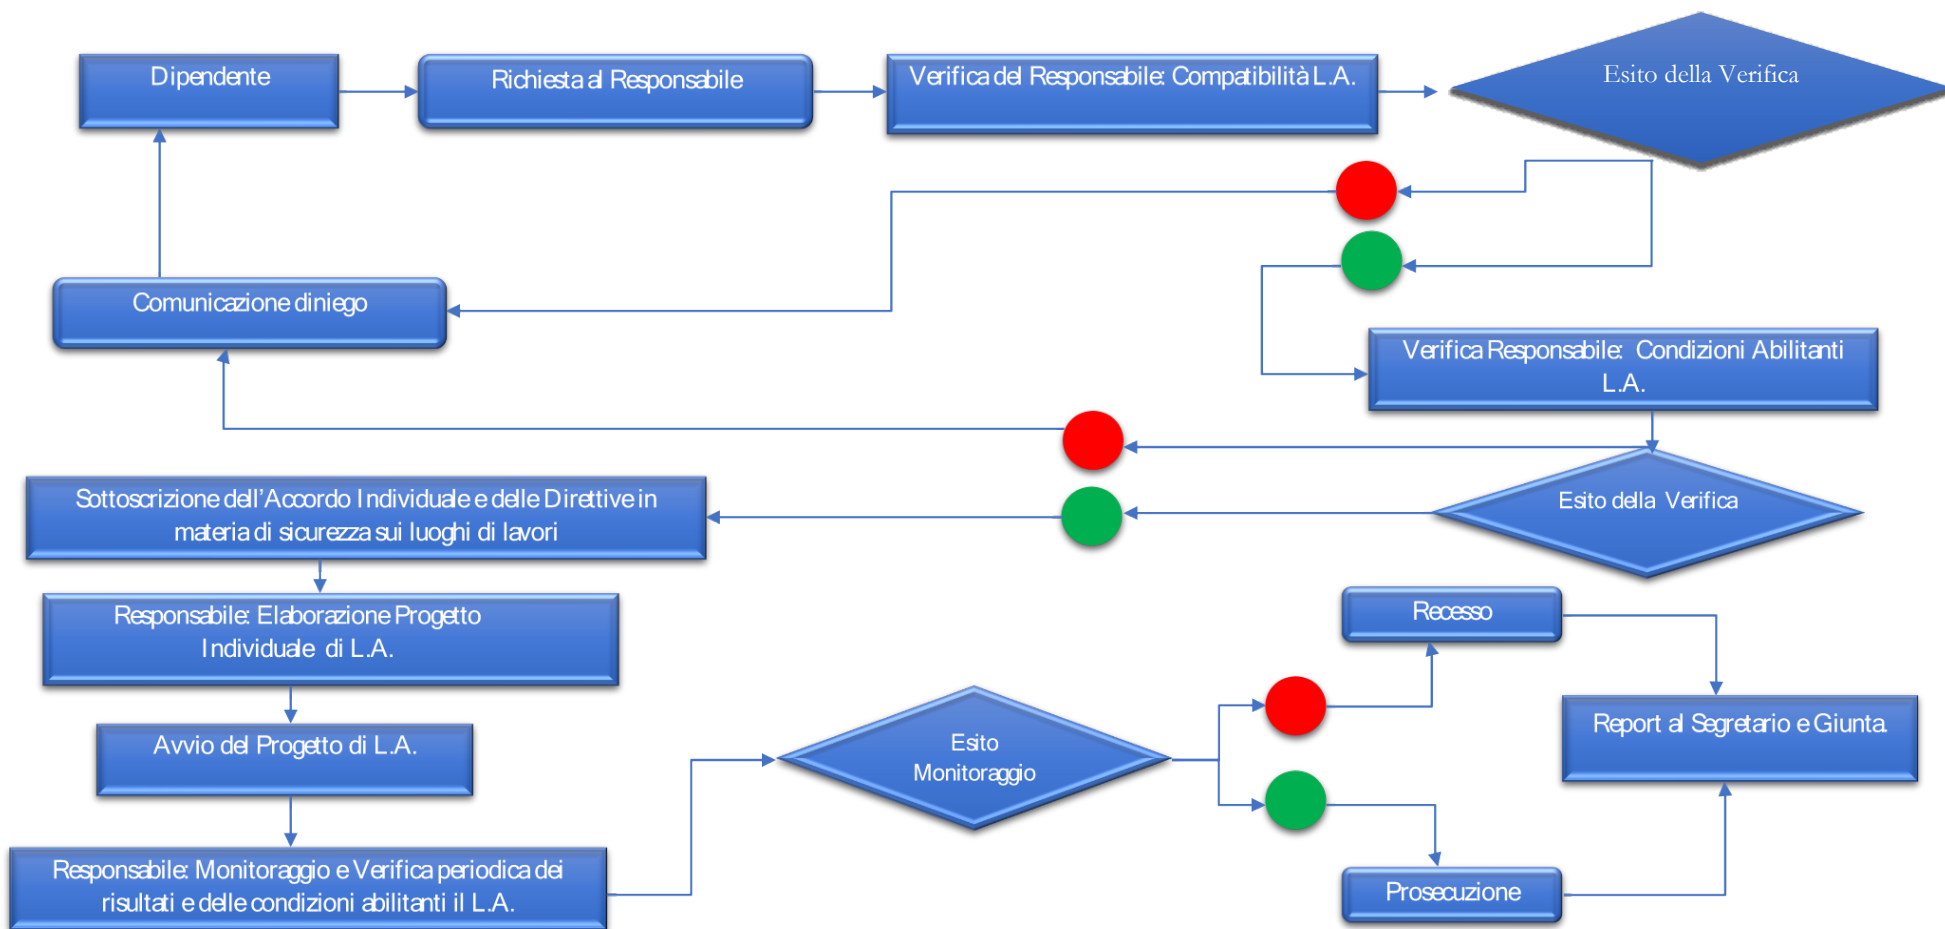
Dipendente

Richiesta al Responsabile

Verifica del Responsabile: Compatibilità L.A.

Esito della Verifica

Comunicazione diniego

Verifica Responsabile: Condizioni Abilitanti L.A.

Esito della Verifica

Sottoscrizione dell'Accordo Individuale e delle Direttive in materia di sicurezza sui luoghi di lavori

Responsabile: Elaborazione Progetto Individuale di L.A.

Avvio del Progetto di L.A.

Responsabile: Monitoraggio e Verifica periodica dei risultati e delle condizioni abilitanti il L.A.

Esito Monitoraggio

Recesso

Report al Segretario e Giunta

Prosecuzione